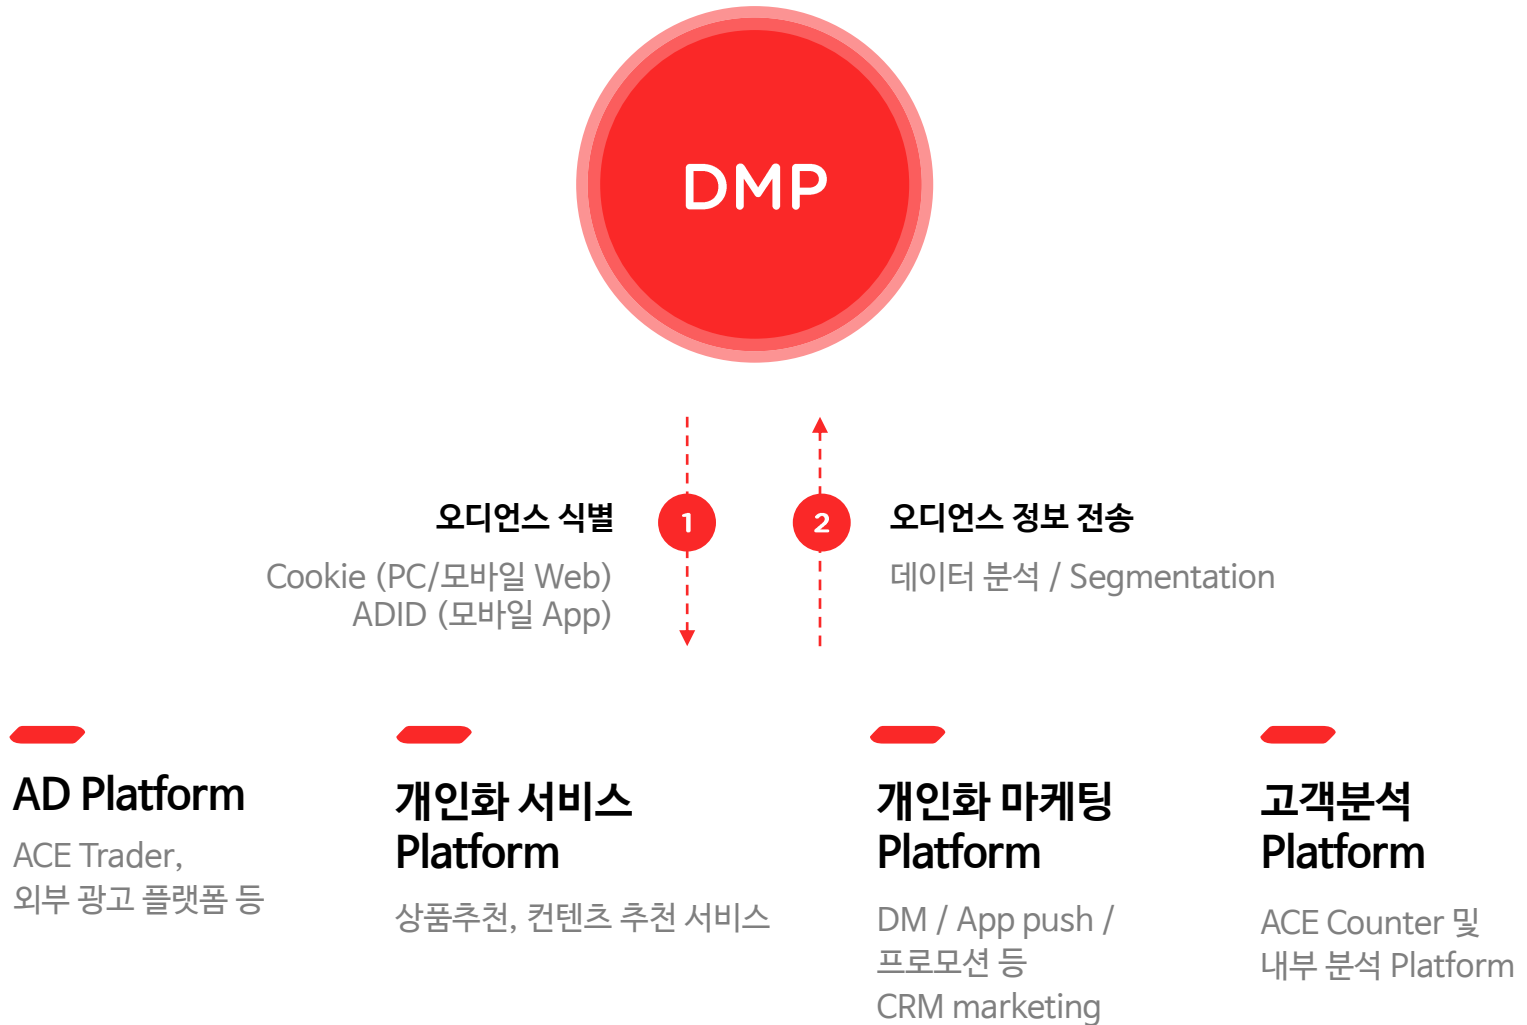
DMP

1

오디언스 식별

Cookie (PC/모바일 Web)
ADID (모바일 App)

2

오디언스 정보 전송

데이터 분석 / Segmentation

AD Platform

ACE Trader,
외부 광고 플랫폼 등

개인화 서비스
Platform

상품추천, 컨텐츠 추천 서비스

개인화 마케팅
Platform

DM / App push /
프로모션 등
CRM marketing

고객분석
Platform

ACE Counter 및
내부 분석 Platform